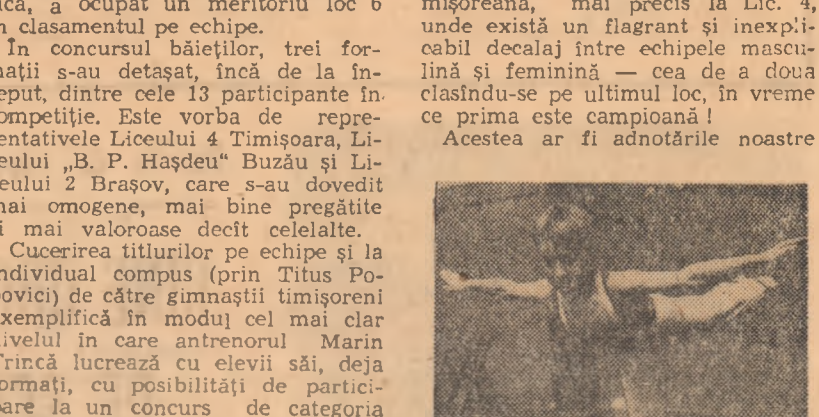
ică, a ocupat un meritoriu loc 6 n clasamentul pe echipe.

În concursul băieților, trei formații s-au detașat, încă de la început, dintre cele 13 participante în competiție. Este vorba de reprezentativele Liceului 4 Timișoara, Liceului „B. P. Hașdeu" Buzău și Liceului 2 Brașov, care s-au dovedit mai omogene, mai bine pregătite și mai valoroase decît celelalte.

Cucerirea titlurilor pe echipe și la individual compus (prin Titus Popovici) de către gimnaștii timișoreni exemplifică în modul cel mai clar nivelul în care antrenorul Marin Trincă lucrează cu elevii săi, deja formați, cu posibilități de participare la un concurs de categoria

mișoreană, mai precis la Lic. 4, unde există un flagrant și inexplicabil decalaj între echipele masculină și feminină — cea de a doua clasîndu-se pe ultimul loc, în vreme ce prima este campioană!

Acestea ar fi adnotările noastre